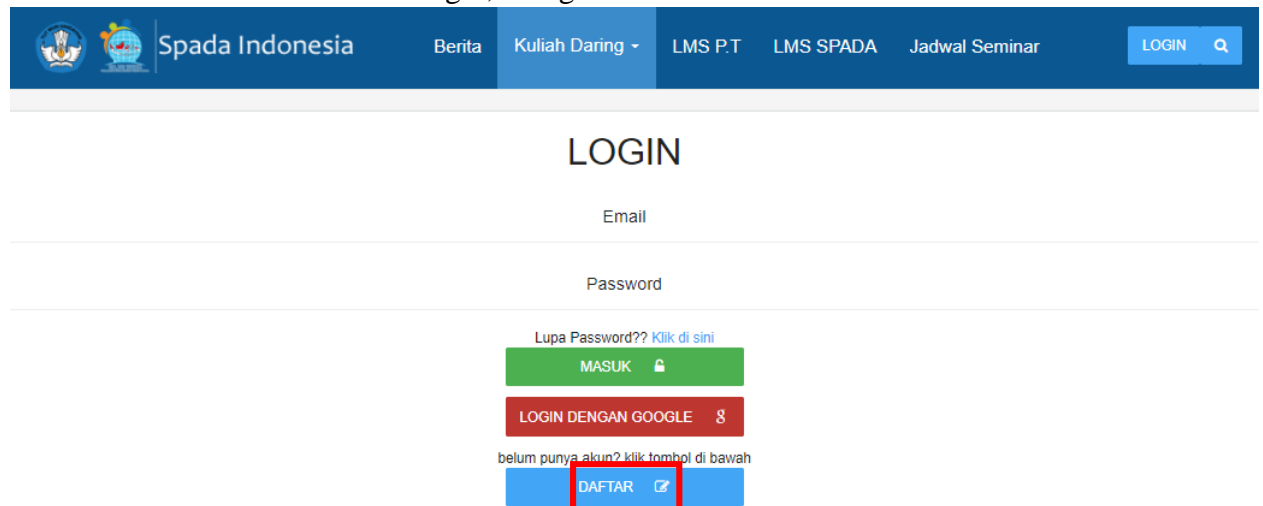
Spada Indonesia

Berita Kuliah Daring LMS P.T LMS SPADA Jadwal Seminar LOGIN

LOGIN

Email

Password

Lupa Password?? Klik di sini

MASUK

LOGIN DENGAN GOOGLE

belum punya akun? klik tombol di bawah

DAFTAR